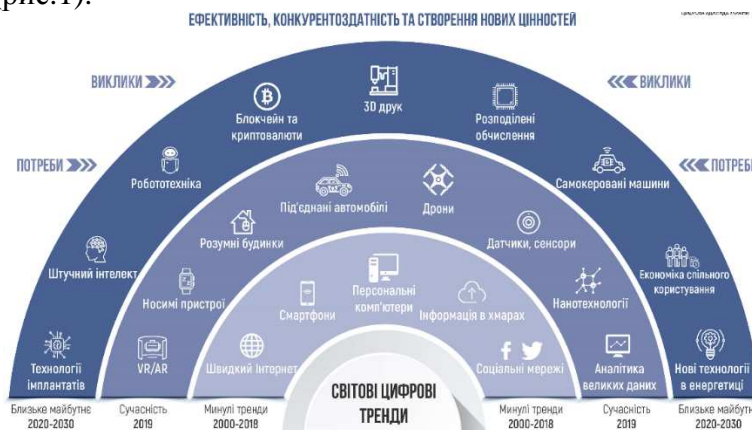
рис.1).

ЕФЕКТИВНІСТЬ, КОНКУРЕНТОЗДАТНІСТЬ ТА СТВОРЕННЯ НОВИХ ЦІННОСТЕЙ

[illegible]

ВИКЛИКИ

ВИКЛИКИ

ПОТРЕБИ

ПОТРЕБИ

3D друк

Блокчейн та криптовалюти

Розподілені обчислення

Робототехніка

Самокеровані машини

Під'єднані автомобілі

Дрони

Розумні будинки

Датчики, сенсори

Штучний інтелект

Економіка спільного користування

Носимі пристрої

Персональні комп'ютери

Смартфони

Інформація в хмарах

Нанотехнології

Технології імплантатів

VR/AR

Швидкий Інтернет

Соціальні мережі

Аналітика великих даних

Нові технології в енергетиці

СВІТОВІ ЦИФРОВІ ТРЕНДИ

Близьке майбутнє 2020-2030

Сучасність 2019

Минулі тренди 2000-2018

Минулі тренди 2000-2018

Сучасність 2019

Близьке майбутнє 2020-2030